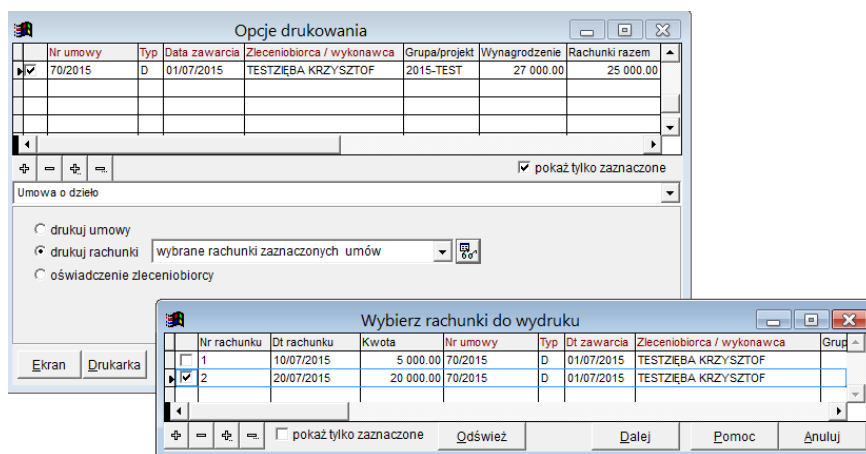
Opcje drukowania

| | Nr umowy | Typ | Data zawarcia | Zleceniobiorca / wykonawca | Grupa/projekt | Wynagrodzenie | Rachunki razem |
|---|---|---|---|---|---|---|---|
| ✓ | 70/2015 | D | 01/07/2015 | TESTZIĘBA KRZYSZTOF | 2015-TEST | 27 000.00 | 25 000.00 |

pokaż tylko zaznaczone

Umowa o dzieło

drukuj umowy
drukuj rachunki
wybrane rachunki zaznaczonych umów
oświadczenie zleceniobiorcy

Ekran
Drukarka

Wybierz rachunki do wydruku

| | Nr rachunku | Dt rachunku | Kwota | Nr umowy | Typ | Dt zawarcia | Zleceniobiorca / wykonawca | Grup |
|---|---|---|---|---|---|---|---|---|
| | 1 | 10/07/2015 | 5 000.00 | 70/2015 | D | 01/07/2015 | TESTZIĘBA KRZYSZTOF | |
| ✓ | 2 | 20/07/2015 | 20 000.00 | 70/2015 | D | 01/07/2015 | TESTZIĘBA KRZYSZTOF | |

pokaż tylko zaznaczone
Odśwież
Dalej
Pomoc
Anuluj